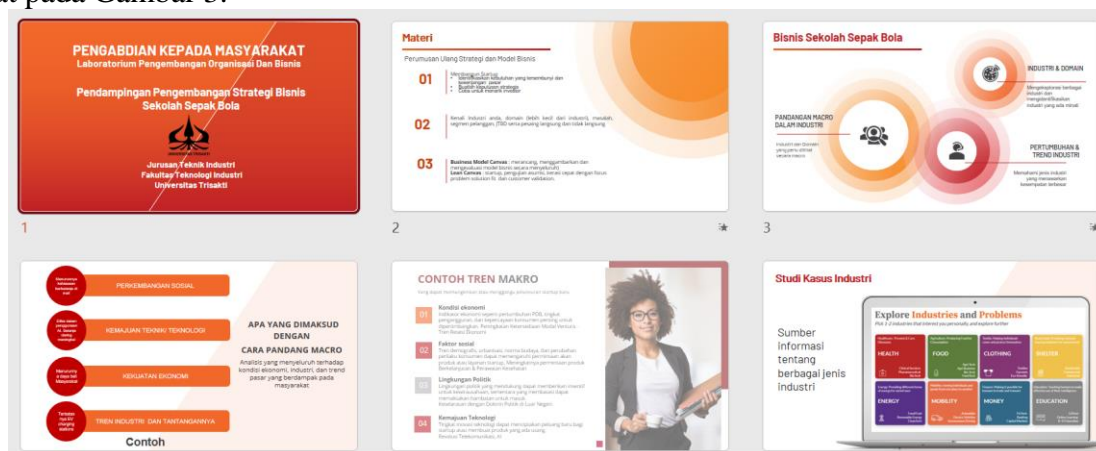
at pada Gambar 3.

PENGABDIAN KEPADA MASYARAKAT
Laboratorium Pengembangan Organisasi Dan Bisnis

Pendampingan Pengembangan Strategi Bisnis Sekolah Sepak Bola

Jurusan Teknik Industri
Fakultas Teknologi Industri
Universitas Trisakti

1

Materi

Perumusan Ulang Strategi dan Model Bisnis

01 Membangun Startup
• Identifikasi kebutuhan yang tersembunyi dan pelanggan
• Bisnis model strategi
• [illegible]

02 Kenali industri anda, domain (lebih kecil dari industri), masalah, segmen pelanggan, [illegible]

03 Business Model Canvas : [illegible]
Lean Canvas : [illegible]

2

Bisnis Sekolah Sepak Bola

INDUSTRI & DOMAIN
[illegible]

PANDANGAN MACRO DALAM INDUSTRI
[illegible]

PERTUMBUHAN & TREND INDUSTRI
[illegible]

3

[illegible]
PERKEMBANGAN SOSIAL
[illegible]
KEMAJUAN TEKNIK/ TEKNOLOGI
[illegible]
KEKUATAN EKONOMI
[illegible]
TREN INDUSTRI DAN TANTANGANNYA
Contoh

APA YANG DIMAKSUD DENGAN CARA PANDANG MACRO
Analisis yang menyeluruh terhadap kondisi ekonomi, industri, dan trend pasar yang berdampak pada masyarakat

CONTOH TREN MAKRO
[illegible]
01 Kondisi ekonomi
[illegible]
02 Faktor sosial
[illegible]
03 Lingkungan Politik
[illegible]
04 Kemajuan Teknologi
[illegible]

Studi Kasus Industri

Sumber informasi tentang berbagai jenis industri

Explore Industries and Problems
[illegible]
HEALTH
FOOD
CLOTHING
SHELTER
ENERGY
MOBILITY
MONEY
EDUCATION